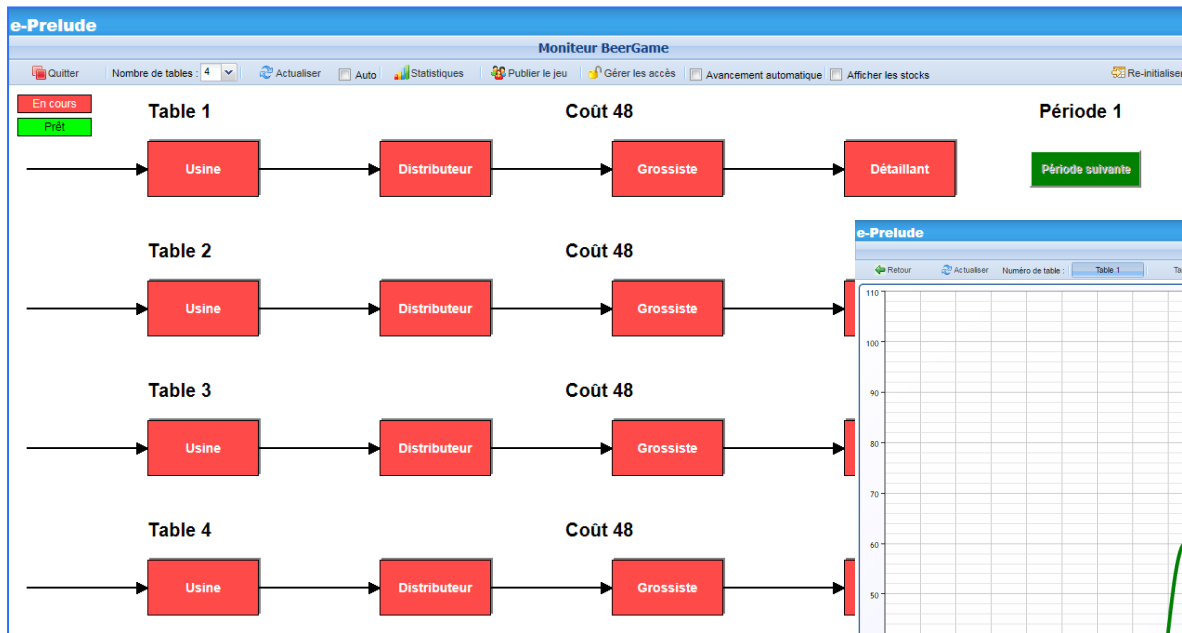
e-Prelude

Moniteur BeerGame

Quitter Nombre de tables : 4 Actualiser Auto Statistiques Publier le jeu Gérer les accès Avancement automatique Afficher les stocks Re-initialiser

En cours
Prêt

Table 1 Coût 48 Période 1

Usine Distributeur Grossiste Détaillant

Période suivante

Table 2 Coût 48

Usine Distributeur Grossiste

Table 3 Coût 48

Usine Distributeur Grossiste

Table 4 Coût 48

Usine Distributeur Grossiste

e-Prelude

Retour Actualiser Numéro de table : Table 1 Ta

110
100
90
80
70
60
50